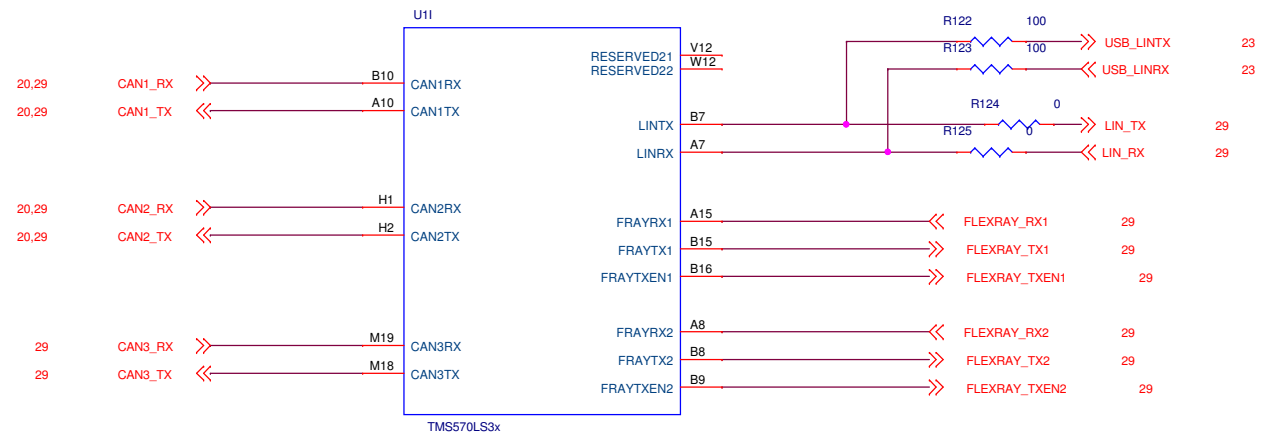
U1I

R122 100
R123 100
USB_LINTX 23
USB_LINRX 23

20,29 CAN1_RX B10 CAN1RX
20,29 CAN1_TX A10 CAN1TX

RESERVED21 V12
RESERVED22 W12

LINTX B7
R124 0
LIN_TX 29
LINRX A7
R125 0
LIN_RX 29

20,29 CAN2_RX H1 CAN2RX
20,29 CAN2_TX H2 CAN2TX

FRAYRX1 A15 FLEXRAY_RX1 29
FRAYTX1 B15 FLEXRAY_TX1 29
FRAYTXEN1 B16 FLEXRAY_TXEN1 29

29 CAN3_RX M19 CAN3RX
29 CAN3_TX M18 CAN3TX

FRAYRX2 A8 FLEXRAY_RX2 29
FRAYTX2 B8 FLEXRAY_TX2 29
FRAYTXEN2 B9 FLEXRAY_TXEN2 29

TMS570LS3x